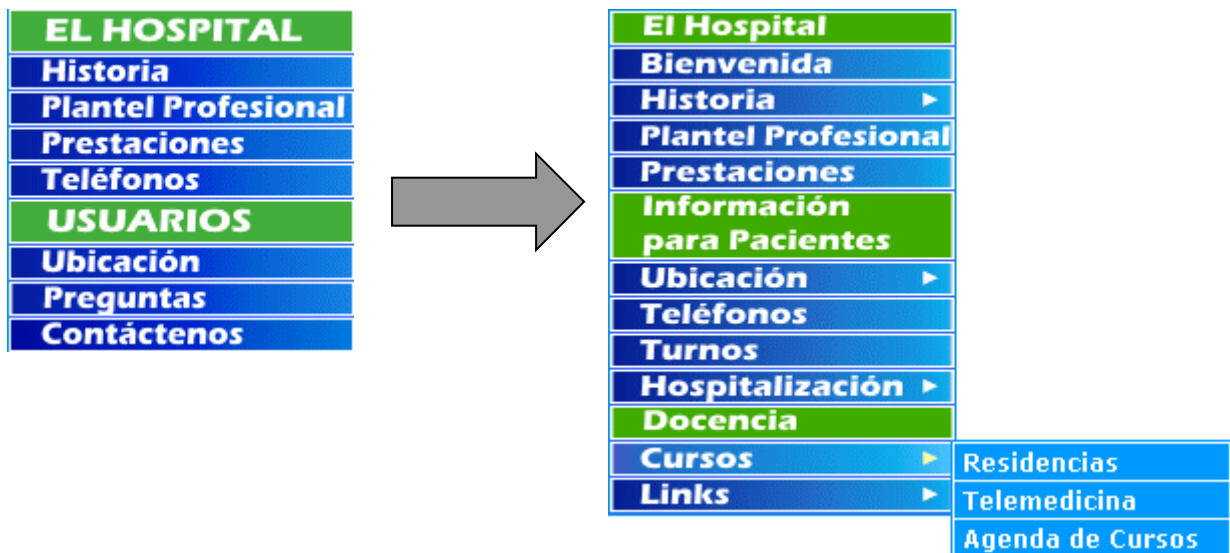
EL HOSPITAL
Historia
Plantel Profesional
Prestaciones
Teléfonos
USUARIOS
Ubicación
Preguntas
Contáctenos

El Hospital
Bienvenida
Historia
Plantel Profesional
Prestaciones
Información para Pacientes
Ubicación
Teléfonos
Turnos
Hospitalización
Docencia
Cursos
Links

Residencias
Telemedicina
Agenda de Cursos